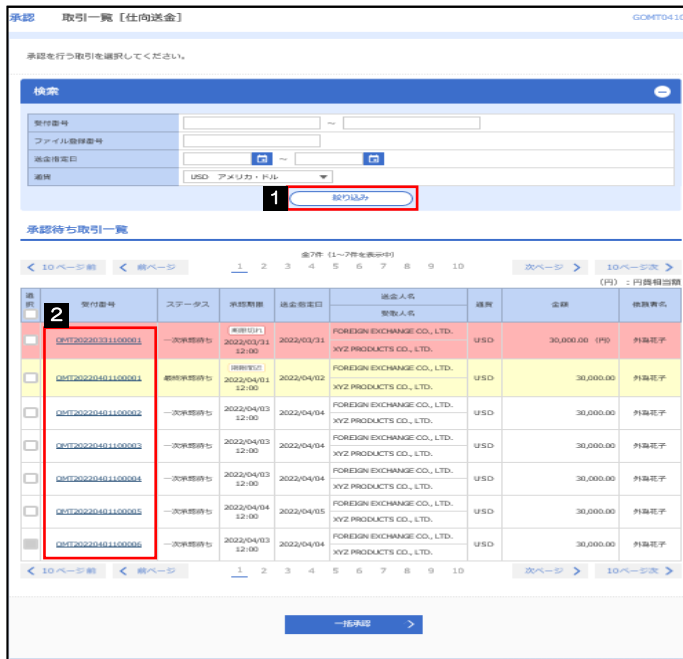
承認　取引一覧［仕向送金］　GOMT0410

承認を行う取引を選択してください。

検索

| 受付番号 | ～ |
|---|---|
| ファイル登録番号 | |
| 送金指定日 | ～ |
| 通貨 | USD アメリカ・ドル |

1 絞り込み

承認待ち取引一覧

全7件（1～7件を表示中）

< 10ページ前　< 前ページ　1 2 3 4 5 6 7 8 9 10　次ページ >　10ページ次 >

（円）：円貨相当額

| 選択 | 受付番号 | ステータス | 承認期限 | 送金指定日 | 送金人名 / 受取人名 | 通貨 | 金額 | 依頼者名 |
|---|---|---|---|---|---|---|---|---|
| | OMT20220331100001 | 一次承認待ち | 期限切れ 2022/03/31 12:00 | 2022/03/31 | FOREIGN EXCHANGE CO., LTD. / XYZ PRODUCTS CO., LTD. | USD | 30,000.00 （円） | 外為花子 |
| | OMT20220401100001 | 最終承認待ち | 期限間近 2022/04/01 12:00 | 2022/04/02 | FOREIGN EXCHANGE CO., LTD. / XYZ PRODUCTS CO., LTD. | USD | 30,000.00 | 外為花子 |
| | OMT20220401100002 | 一次承認待ち | 2022/04/03 12:00 | 2022/04/04 | FOREIGN EXCHANGE CO., LTD. / XYZ PRODUCTS CO., LTD. | USD | 30,000.00 | 外為花子 |
| | OMT20220401100003 | 一次承認待ち | 2022/04/03 12:00 | 2022/04/04 | FOREIGN EXCHANGE CO., LTD. / XYZ PRODUCTS CO., LTD. | USD | 30,000.00 | 外為花子 |
| | OMT20220401100004 | 一次承認待ち | 2022/04/03 12:00 | 2022/04/04 | FOREIGN EXCHANGE CO., LTD. / XYZ PRODUCTS CO., LTD. | USD | 30,000.00 | 外為花子 |
| | OMT20220401100005 | 一次承認待ち | 2022/04/04 12:00 | 2022/04/05 | FOREIGN EXCHANGE CO., LTD. / XYZ PRODUCTS CO., LTD. | USD | 30,000.00 | 外為花子 |
| | OMT20220401100006 | 一次承認待ち | 2022/04/03 12:00 | 2022/04/04 | FOREIGN EXCHANGE CO., LTD. / XYZ PRODUCTS CO., LTD. | USD | 30,000.00 | 外為花子 |

2

< 10ページ前　< 前ページ　1 2 3 4 5 6 7 8 9 10　次ページ >　10ページ次 >

一括承認 >